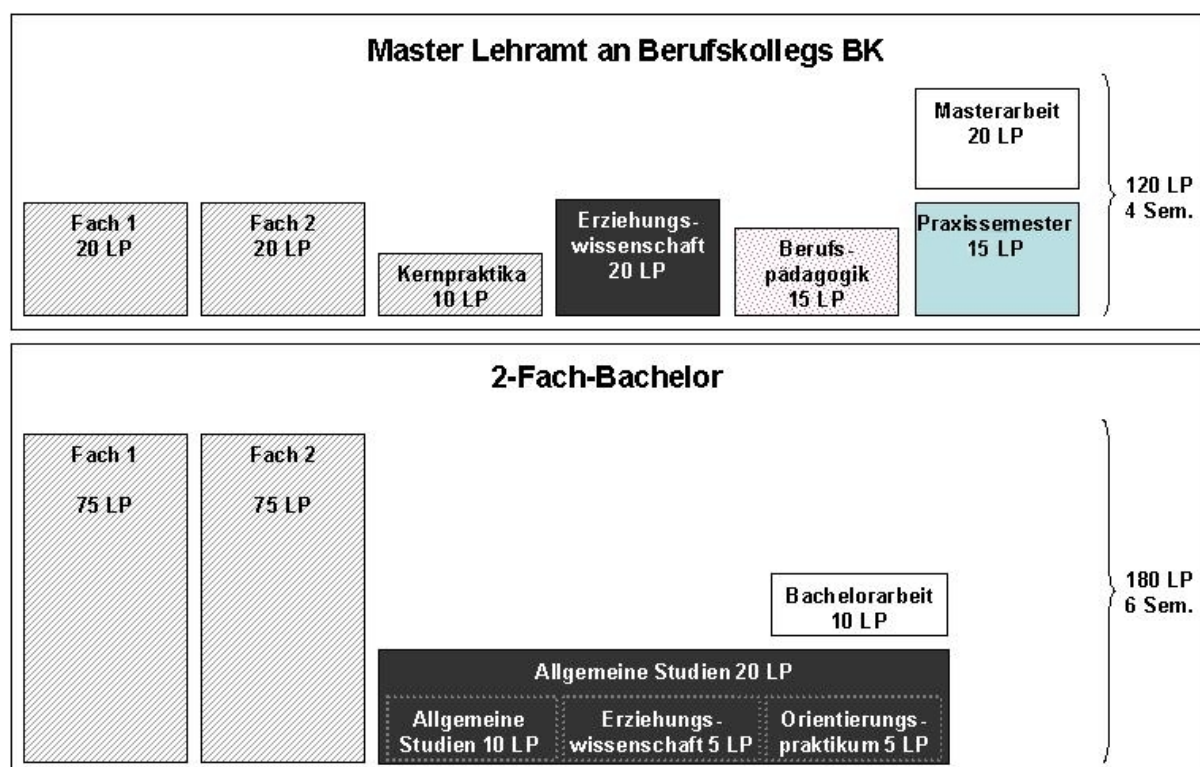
Master Lehramt an Berufskollegs BK

Masterarbeit 20 LP

Fach 1 20 LP

Fach 2 20 LP

Kernpraktika 10 LP

Erziehungswissenschaft 20 LP

Berufspädagogik 15 LP

Praxissemester 15 LP

120 LP 4 Sem.

2-Fach-Bachelor

Fach 1

75 LP

Fach 2

75 LP

Bachelorarbeit 10 LP

Allgemeine Studien 20 LP

Allgemeine Studien 10 LP

Erziehungswissenschaft 5 LP

Orientierungspraktikum 5 LP

180 LP 6 Sem.